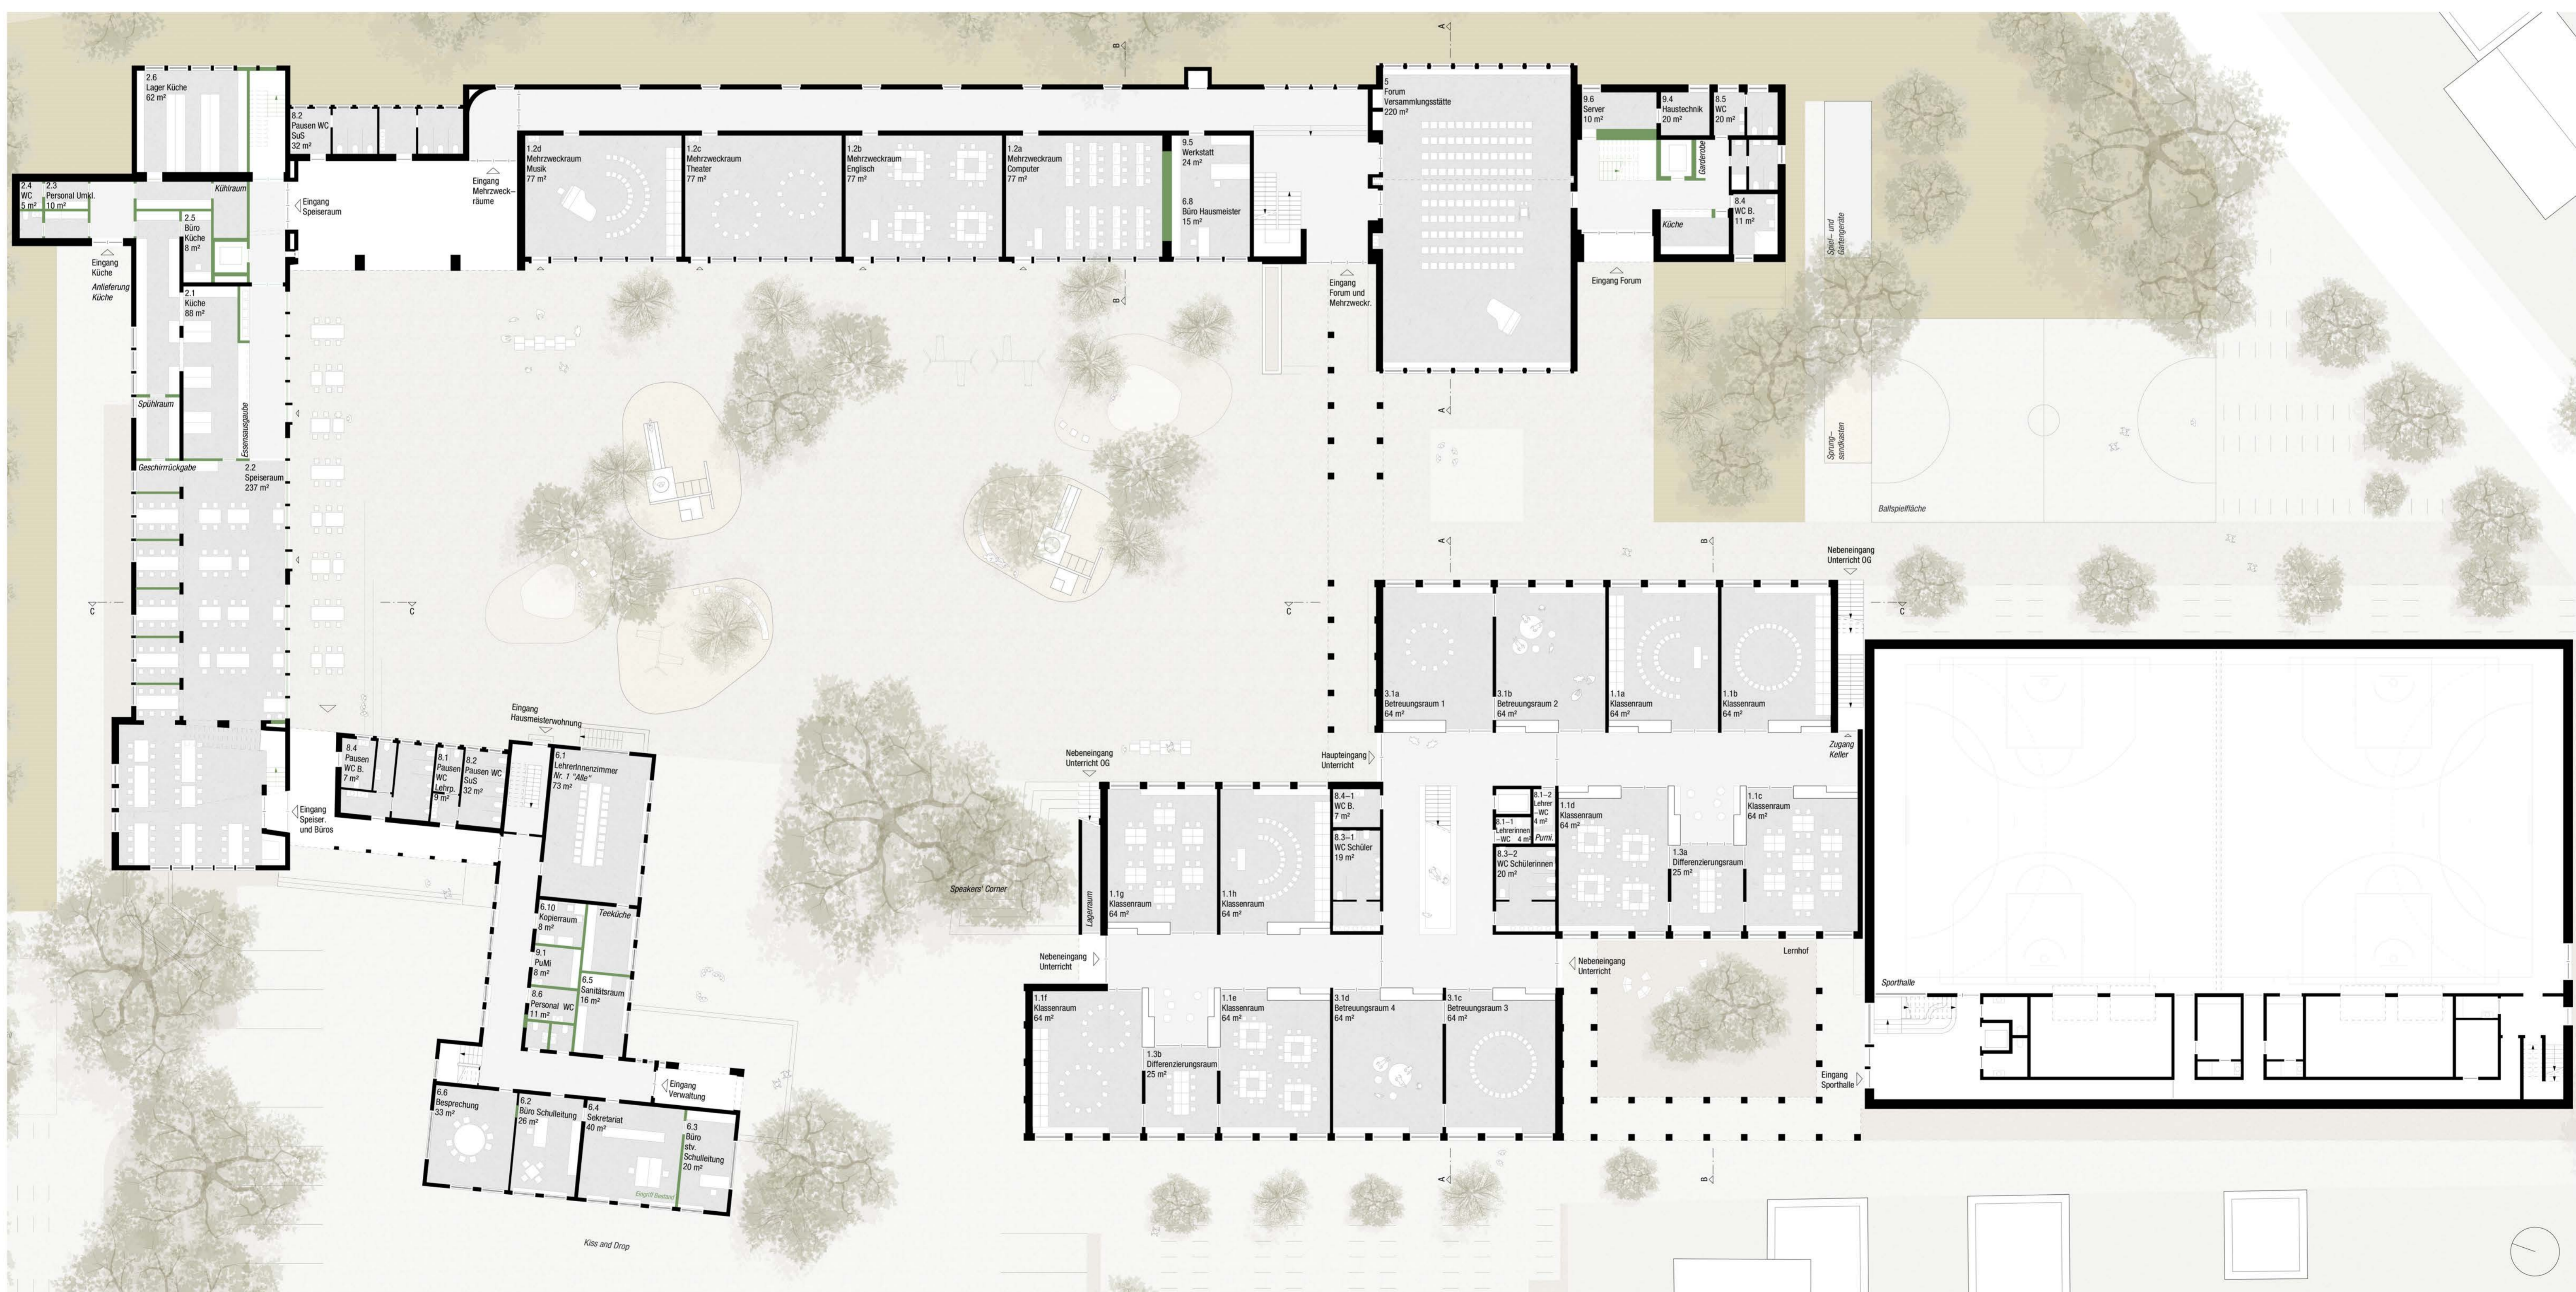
2.6
Lager Küche
62 m²

8.2
Pausen WC
SuS
32 m²

2.4
WC
5 m²

2.3
Personal Umkl.
10 m²

Kühlraum

2.5
Büro
Küche
8 m²

Eingang
Speiseraum

Eingang
Mehrzweckräume

Eingang
Küche

Anlieferung
Küche

2.1
Küche
88 m²

Spühlraum

Essensausgabe

Geschirrrückgabe

2.2
Speiseraum
237 m²

1.2d
Mehrzweckraum
Musik
77 m²

1.2c
Mehrzweckraum
Theater
77 m²

1.2b
Mehrzweckraum
Englisch
77 m²

1.2a
Mehrzweckraum
Computer
77 m²

9.5
Werkstatt
24 m²

6.8
Büro Hausmeister
15 m²

5
Forum
Versammlungsstätte
220 m²

9.6
Server
10 m²

9.4
Haustechnik
20 m²

8.5
WC
20 m²

Garderobe

Küche

8.4
WC B.
11 m²

Eingang Forum

Eingang
Forum und
Mehrzweckr.

Spiel- und
Gartengeräte

Sprung-
sandkasten

Ballspielfläche

Nebeneingang
Unterricht OG

B

A

C

3.1a
Betreuungsraum 1
64 m²

3.1b
Betreuungsraum 2
64 m²

1.1a
Klassenraum
64 m²

1.1b
Klassenraum
64 m²

Zugang
Keller

Eingang
Hausmeisterwohnung

8.4
Pausen
WC B.
7 m²

8.1
Pausen
WC
Lehrp.
9 m²

8.2
Pausen WC
SuS
32 m²

6.1
LehrerInnenzimmer
Nr. 1 "Alle"
73 m²

Eingang
Speiser.
und Büros

Nebeneingang
Unterricht OG

Haupteingang
Unterricht

8.4-1
WC B.
7 m²

8.3-1
WC Schüler
19 m²

8.1-2
Lehrer
-WC
4 m²

8.1-1
LehrerInnen
-WC 4 m²

PumI.

8.3-2
WC SchülerInnen
20 m²

1.1d
Klassenraum
64 m²

1.1c
Klassenraum
64 m²

1.3a
Differenzierungsraum
25 m²

1.1g
Klassenraum
64 m²

1.1h
Klassenraum
64 m²

Lagerraum

Speakers' Corner

6.10
Kopierraum
8 m²

Teeküche

9.1
PuMi
8 m²

6.5
Sanitätsraum
16 m²

8.6
Personal WC
11 m²

Nebeneingang
Unterricht

Nebeneingang
Unterricht

Lernhof

Sporthalle

1.1f
Klassenraum
64 m²

1.3b
Differenzierungsraum
25 m²

1.1e
Klassenraum
64 m²

3.1d
Betreuungsraum 4
64 m²

3.1c
Betreuungsraum 3
64 m²

Eingang
Sporthalle

Eingang
Verwaltung

6.6
Besprechung
33 m²

6.2
Büro Schulleitung
26 m²

6.4
Sekretariat
40 m²

6.3
Büro
stv.
Schulleitung
20 m²

Eingriff Bestand

Kiss and Drop